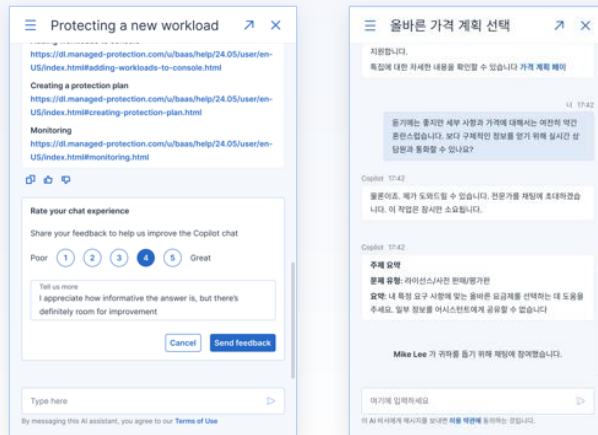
Protecting a new workload

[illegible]
https://dl.managed-protection.com/u/baas/help/24.05/user/en-US/index.html#adding-workloads-to-console.html

Creating a protection plan
https://dl.managed-protection.com/u/baas/help/24.05/user/en-US/index.html#creating-protection-plan.html

Monitoring
https://dl.managed-protection.com/u/baas/help/24.05/user/en-US/index.html#monitoring.html

Rate your chat experience

Share your feedback to help us improve the Copilot chat

Poor 1 2 3 4 5 Great

Tell us more
I appreciate how informative the answer is, but there's definitely room for improvement

Cancel Send feedback

Type here

By messaging this AI assistant, you agree to our Terms of Use

올바른 가격 계획 선택

지원합니다.
특징에 대한 자세한 내용을 확인할 수 있습니다 가격 계획 페이

나 17:42
듣기에는 좋지만 세부 사항과 가격에 대해서는 여전히 약간 혼란스럽습니다. 보다 구체적인 정보를 얻기 위해 실시간 상담원과 통화할 수 있나요?

Copilot 17:42
물론이죠. 제가 도와드릴 수 있습니다. 전문가를 채팅에 초대하겠습니다. 이 작업은 잠시만 소요됩니다.

Copilot 17:42
주제 요약
문제 유형: 라이선스/가격 판매/평가판
요약: 나 특정 요구 사항에 맞는 올바른 요금제를 선택하는 데 도움을 주세요. 일부 정보를 어시스턴트에게 공유할 수 없습니다

Mike Lee 가 귀하를 돕기 위해 채팅에 참여했습니다.

여기에 입력하세요

이 AI 비서에게 메시지를 보내면 이용 약관에 동의하는 것입니다.